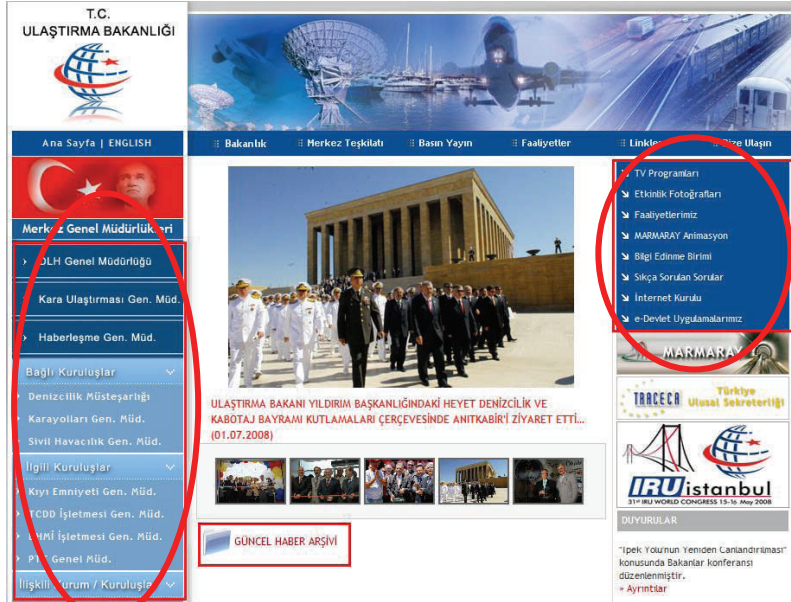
T.C.
ULAŞTIRMA BAKANLIĞI

Ana Sayfa | ENGLISH

Bakanlık
Merkez Teşkilatı
Basın Yayın
Faaliyetler
Linkler
Bize Ulaşın

Merkez Genel Müdürlükleri
DLH Genel Müdürlüğü
Kara Ulaştırması Gen. Müd.
Haberleşme Gen. Müd.

Bağlı Kuruluşlar
Denizcilik Müsteşarlığı
Karayolları Gen. Müd.
Sivil Havacılık Gen. Müd.

İlgili Kuruluşlar
Kıyı Emniyeti Gen. Müd.
TCDD İşletmesi Gen. Müd.
DHMİ İşletmesi Gen. Müd.
PTT Genel Müd.

İlişkili Kurum / Kuruluşlar

ULAŞTIRMA BAKANI YILDIRIM BAŞKANLIĞINDAKİ HEYET DENİZCİLİK VE KABOTAJ BAYRAMI KUTLAMALARI ÇERÇEVESİNDE ANITKABİR'İ ZİYARET ETTİ... (01.07.2008)

GÜNCEL HABER ARŞİVİ

TV Programları
Etkinlik Fotoğrafları
Faaliyetlerimiz
MARMARAY Animasyon
Bilgi Edinme Birimi
Sıkça Sorulan Sorular
İnternet Kurulu
e-Devlet Uygulamalarımız

MARMARAY

TRACECA Türkiye Ulusal Sekreterliği

IRU istanbul
31st IRU WORLD CONGRESS 15-16 May 2008

DUYURULAR
"İpek Yolu'nun Yeniden Canlandırılması" konusunda Bakanlar konferansı düzenlenmiştir.
» Ayrıntılar